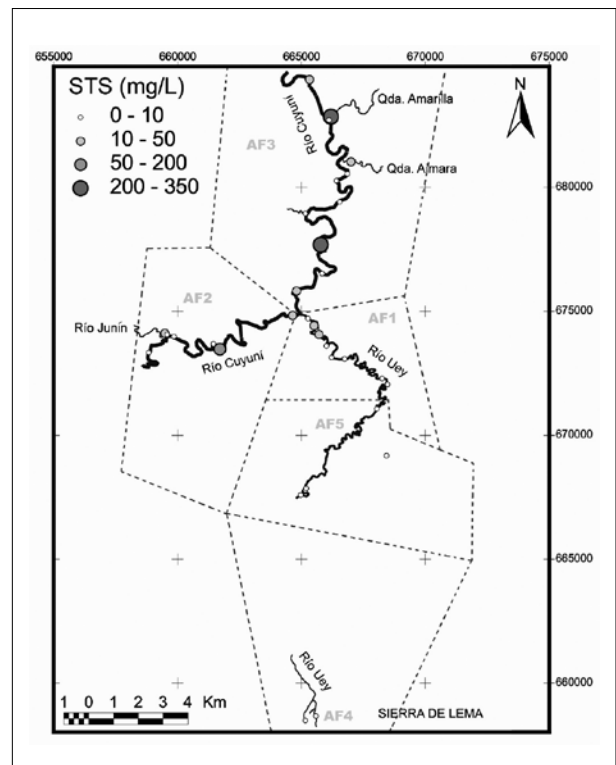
655000
660000
665000
670000
675000

STS (mg/L)
0 - 10
10 - 50
50 - 200
200 - 350

N

Qda. Amarilla
Río Cuyuní
AF3
Qda. Almara
680000
AF2
675000
Río Junín
AF1
Río Uey
Río Cuyuní
AF5
670000
665000
Río Uey
660000
AF4
SIERRA DE LEMA

1 0 1 2 3 4 Km